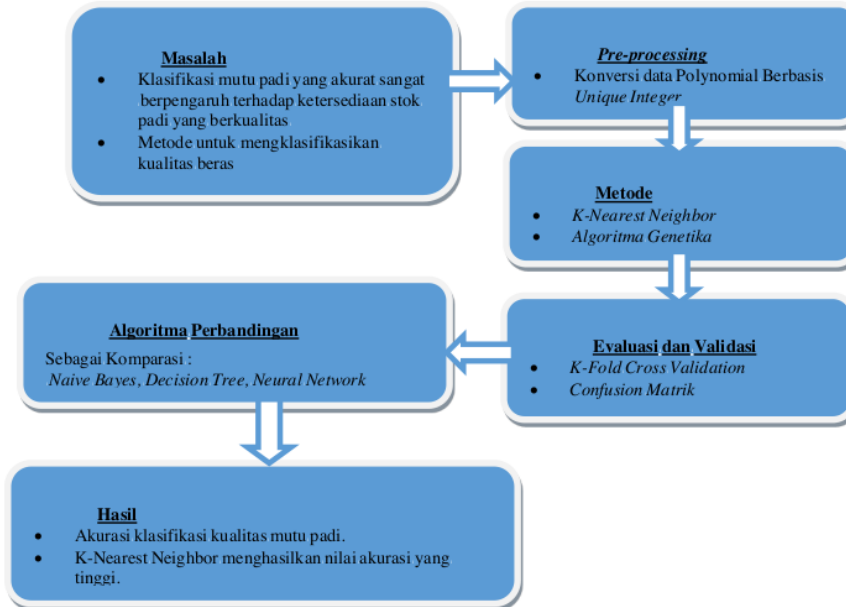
Masalah
- Klasifikasi mutu padi yang akurat sangat berpengaruh terhadap ketersediaan stok padi yang berkualitas
- Metode untuk mengklasifikasikan kualitas beras

Pre-processing
- Konversi data Polynomial Berbasis Unique Integer

Metode
- K-Nearest Neighbor
- Algoritma Genetika

Evaluasi dan Validasi
- K-Fold Cross Validation
- Confusion Matrik

Algoritma Perbandingan
Sebagai Komparasi :
Naive Bayes, Decision Tree, Neural Network

Hasil
- Akurasi klasifikasi kualitas mutu padi.
- K-Nearest Neighbor menghasilkan nilai akurasi yang tinggi.